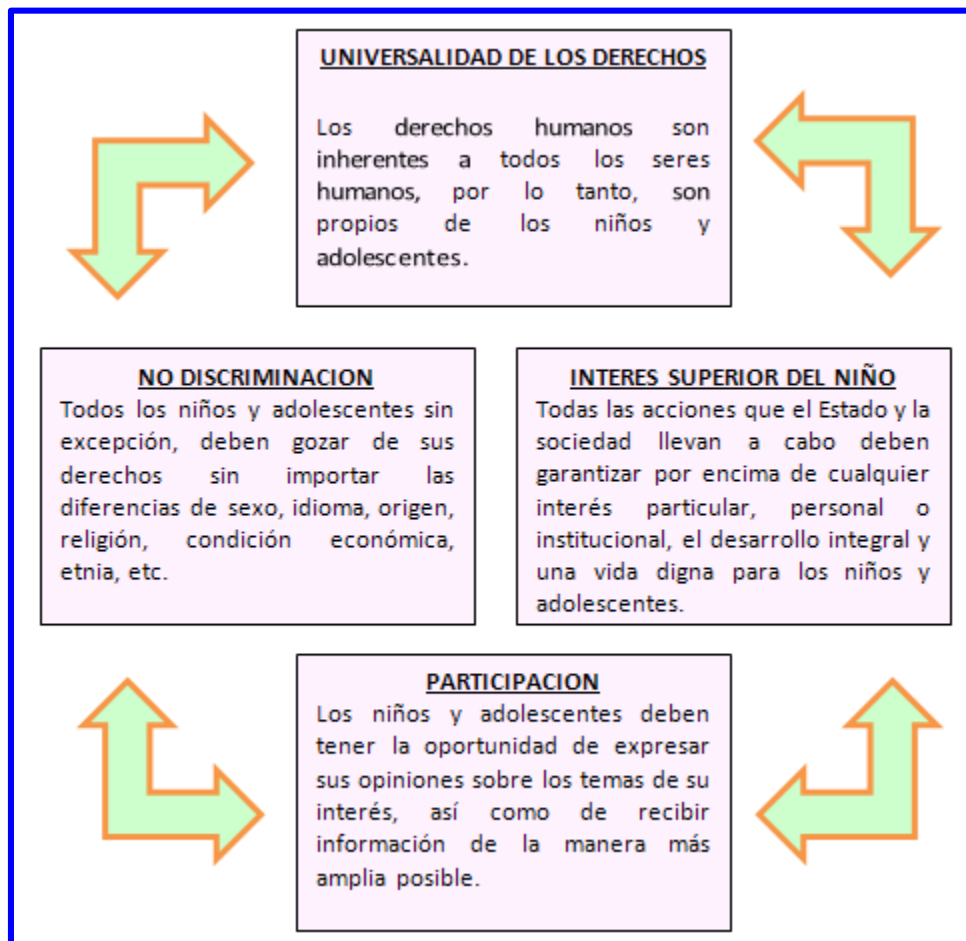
UNIVERSALIDAD DE LOS DERECHOS

Los derechos humanos son inherentes a todos los seres humanos, por lo tanto, son propios de los niños y adolescentes.

NO DISCRIMINACION
Todos los niños y adolescentes sin excepción, deben gozar de sus derechos sin importar las diferencias de sexo, idioma, origen, religión, condición económica, etnia, etc.

INTERES SUPERIOR DEL NIÑO
Todas las acciones que el Estado y la sociedad llevan a cabo deben garantizar por encima de cualquier interés particular, personal o institucional, el desarrollo integral y una vida digna para los niños y adolescentes.

PARTICIPACION
Los niños y adolescentes deben tener la oportunidad de expresar sus opiniones sobre los temas de su interés, así como de recibir información de la manera más amplia posible.